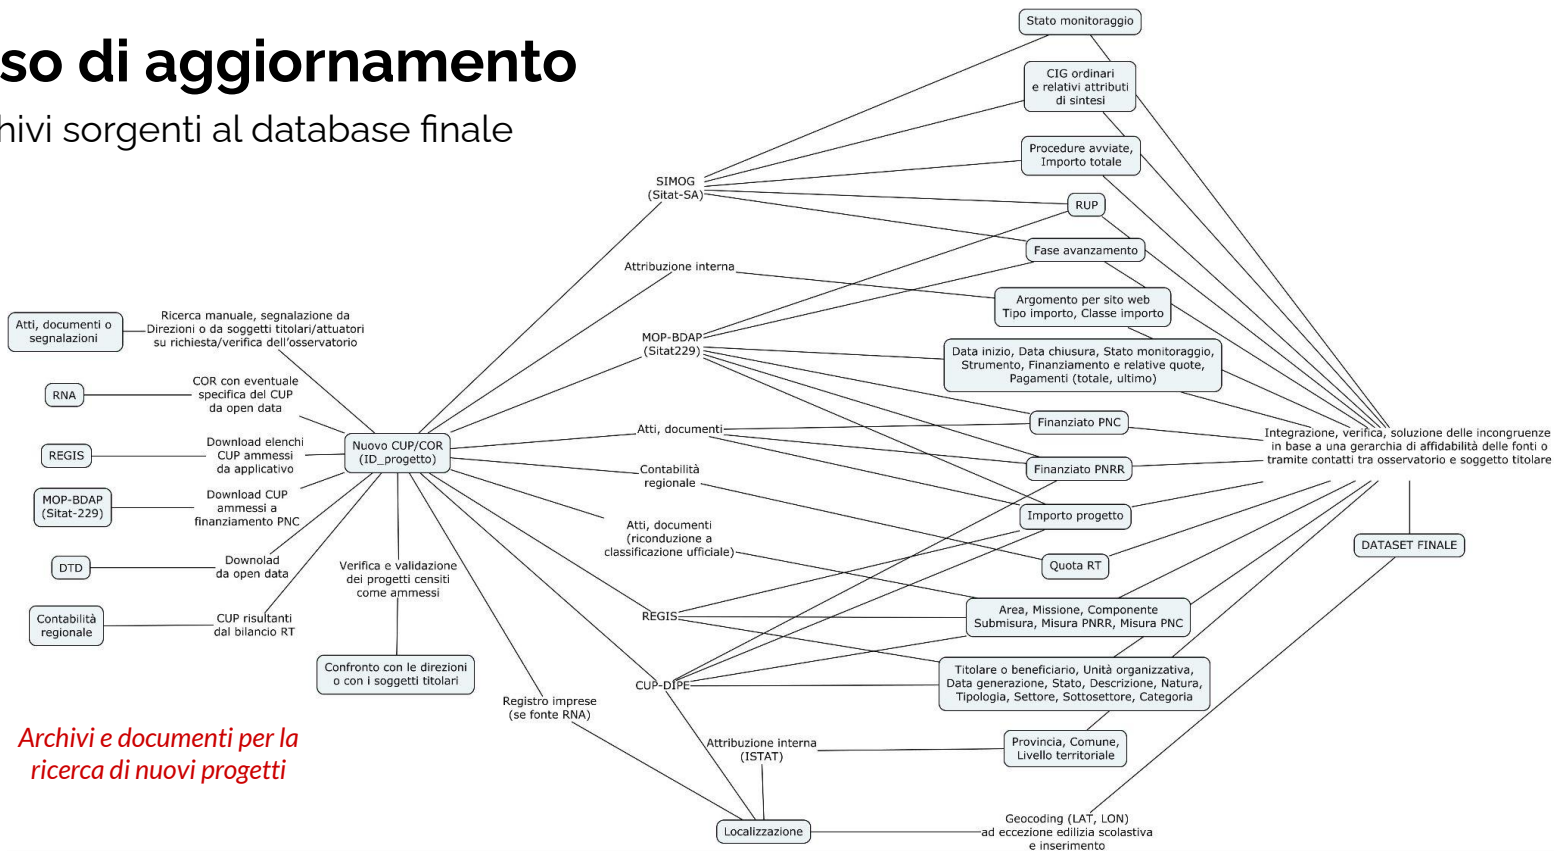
so di aggiornamento
hivi sorgenti al database finale

Stato monitoraggio

CIG ordinari e relativi attributi di sintesi

Procedure avviate, Importo totale

SIMOG (Sitat-SA)

RUP

Fase avanzamento

Attribuzione interna

Argomento per sito web Tipo importo, Classe importo

Atti, documenti o segnalazioni

Ricerca manuale, segnalazione da Direzioni o da soggetti titolari/attuatori su richiesta/verifica dell'osservatorio

MOP-BDAP (Sitat229)

Data inizio, Data chiusura, Stato monitoraggio, Strumento, Finanziamento e relative quote, Pagamenti (totale, ultimo)

RNA

COR con eventuale specifica del CUP da open data

Finanziato PNC

Atti, documenti

Integrazione, verifica, soluzione delle incongruenze in base a una gerarchia di affidabilità delle fonti o tramite contatti tra osservatorio e soggetto titolare

REGIS

Download elenchi CUP ammessi da applicativo

Nuovo CUP/COR (ID_progetto)

Finanziato PNRR

Contabilità regionale

MOP-BDAP (Sitat-229)

Download CUP ammessi a finanziamento PNC

Importo progetto

Atti, documenti (riconduzione a classificazione ufficiale)

DATASET FINALE

DTD

Downolad da open data

Verifica e validazione dei progetti censiti come ammessi

Quota RT

Area, Missione, Componente Submisura, Misura PNRR, Misura PNC

Contabilità regionale

CUP risultanti dal bilancio RT

REGIS

Confronto con le direzioni o con i soggetti titolari

Titolare o beneficiario, Unità organizzativa, Data generazione, Stato, Descrizione, Natura, Tipologia, Settore, Sottosettore, Categoria

CUP-DIPE

Registro imprese (se fonte RNA)

Archivi e documenti per la ricerca di nuovi progetti

Attribuzione interna (ISTAT)

Provincia, Comune, Livello territoriale

Localizzazione

Geocoding (LAT, LON) ad eccezione edilizia scolastica e inserimento